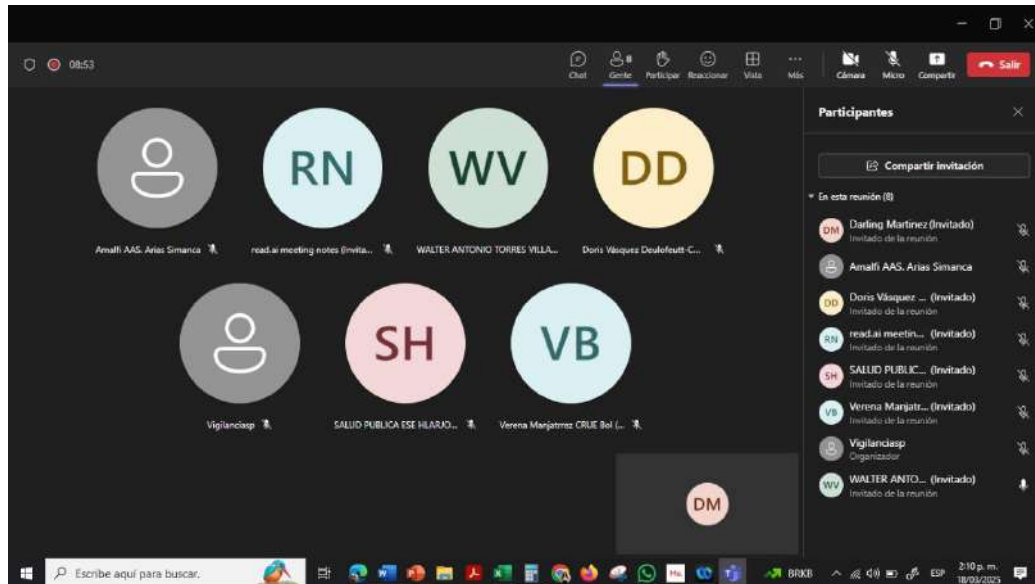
08:53

Chat
Gente
Participar
Reaccionar
Vista
Más
Cámara
Micro
Compartir
Salir

RN
WV
DD

Amalfi AAS. Arias Simanca
read.ai meeting notes (Invita...
WALTER ANTONIO TORRES VILLA...
Doris Vasquez Deulofeutt-C...

SH
VB

Vigilanciasp
SALUD PUBLICA ESE HLARJO...
Verena Manjatrrez CRUE Bol (...

DM

Participantes

Compartir invitación

En esta reunión (8)

DM Darling Martinez (Invitado)
Invitado de la reunión

Amalfi AAS. Arias Simanca

DD Doris Vásquez ... (Invitado)
Invitado de la reunión

RN read.ai meetin... (Invitado)
Invitado de la reunión

SH SALUD PUBLIC... (Invitado)
Invitado de la reunión

VB Verena Manjatr... (Invitado)
Invitado de la reunión

Vigilanciasp
Organizador

WV WALTER ANTO... (Invitado)
Invitado de la reunión

Escribe aquí para buscar.
BRKB
ESP
2:10 p. m.
18/03/2025